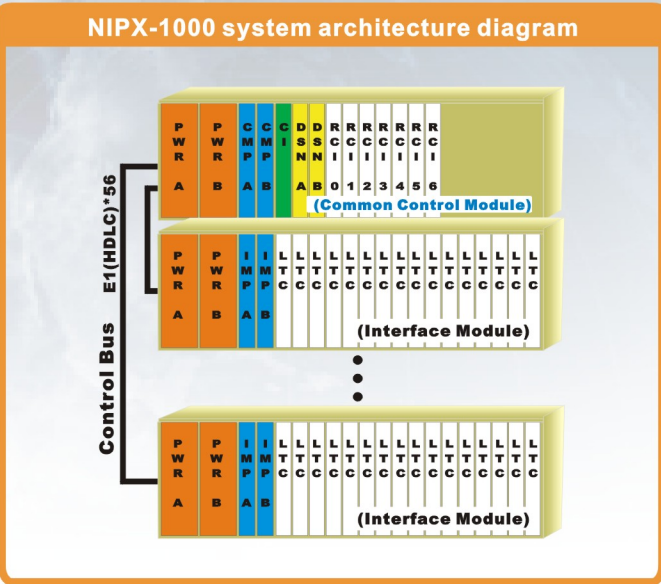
NIPX-1000 system architecture diagram

Control Bus

E1(HDLC)*56

PWR A

PWR B

CMP A

CMP B

CIS

DSN A

DSN B

RCI 0

RCI 1

RCI 2

RCI 3

RCI 4

RCI 5

RCI 6

(Common Control Module)

PWR A

PWR B

IMP A

IMP B

LTC LTC LTC LTC LTC LTC LTC LTC LTC LTC LTC LTC LTC LTC LTC LTC

(Interface Module)

PWR A

PWR B

IMP A

IMP B

LTC LTC LTC LTC LTC LTC LTC LTC LTC LTC LTC LTC LTC LTC LTC LTC

(Interface Module)